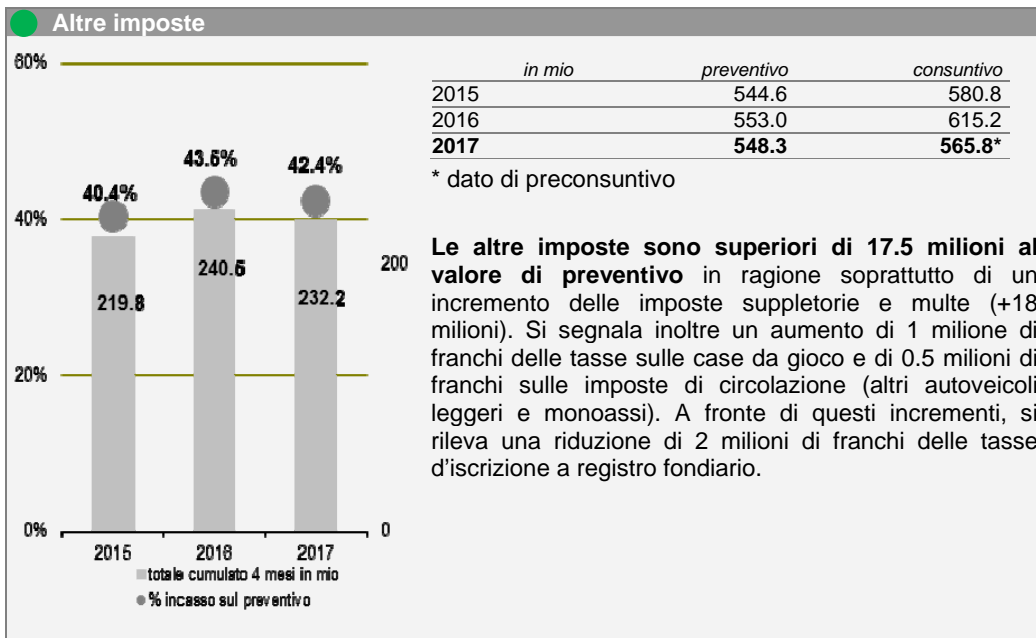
Altre imposte

60%
40%
20%
0%
200
0
40.4%
43.5%
42.4%
219.8
240.5
232.2
2015
2016
2017
totale cumulato 4 mesi in mio
% incasso sul preventivo

| in mio | preventivo | consuntivo |
|---|---|---|
| 2015 | 544.6 | 580.8 |
| 2016 | 553.0 | 615.2 |
| **2017** | **548.3** | **565.8*** |

* dato di preconsuntivo

**Le altre imposte sono superiori di 17.5 milioni al valore di preventivo** in ragione soprattutto di un incremento delle imposte suppletorie e multe (+18 milioni). Si segnala inoltre un aumento di 1 milione di franchi delle tasse sulle case da gioco e di 0.5 milioni di franchi sulle imposte di circolazione (altri autoveicoli leggeri e monoassi). A fronte di questi incrementi, si rileva una riduzione di 2 milioni di franchi delle tasse d'iscrizione a registro fondiario.